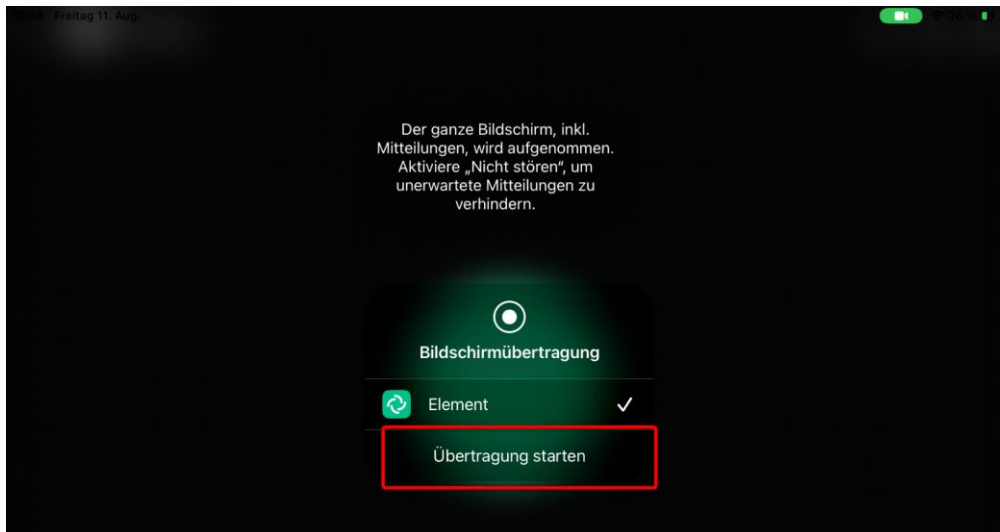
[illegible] Freitag 11. Aug

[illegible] 20 %

Der ganze Bildschirm, inkl. Mitteilungen, wird aufgenommen. Aktiviere „Nicht stören“, um unerwartete Mitteilungen zu verhindern.

Bildschirmübertragung

Element

Übertragung starten